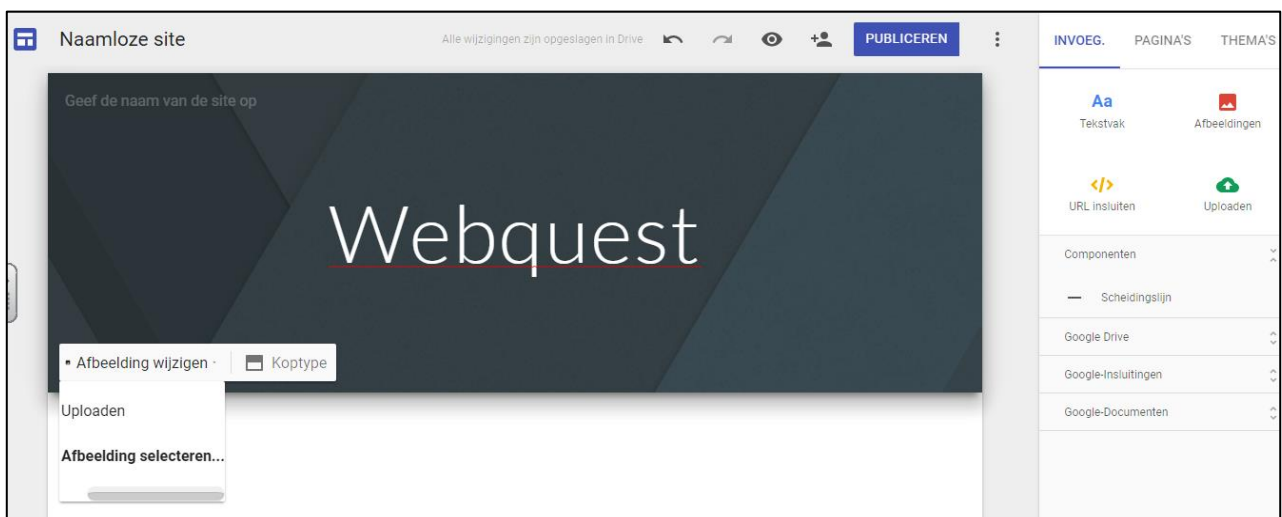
Naamloze site

Alle wijzigingen zijn opgeslagen in Drive

PUBLICEREN

INVOEG.
PAGINA'S
THEMA'S

Geef de naam van de site op

Webquest

Afbeelding wijzigen
Koptype

Uploaden

Afbeelding selecteren...

Aa
Tekstvak

Afbeeldingen

</>
URL insluiten

Uploaden

Componenten

Scheidingslijn

Google Drive

Google-Insluitingen

Google-Documenten